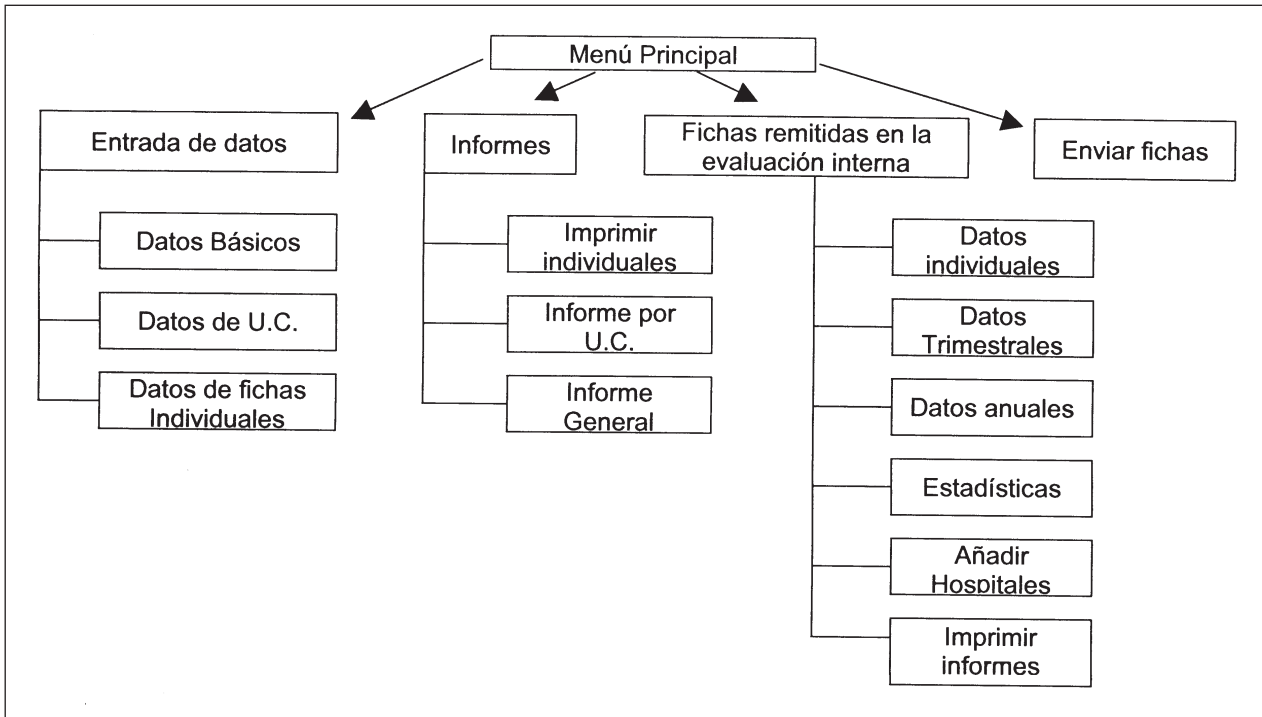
Menú Principal

Entrada de datos

Datos Básicos

Datos de U.C.

Datos de fichas Individuales

Informes

Imprimir individuales

Informe por U.C.

Informe General

Fichas remitidas en la evaluación interna

Datos individuales

Datos Trimestrales

Datos anuales

Estadísticas

Añadir Hospitales

Imprimir informes

Enviar fichas